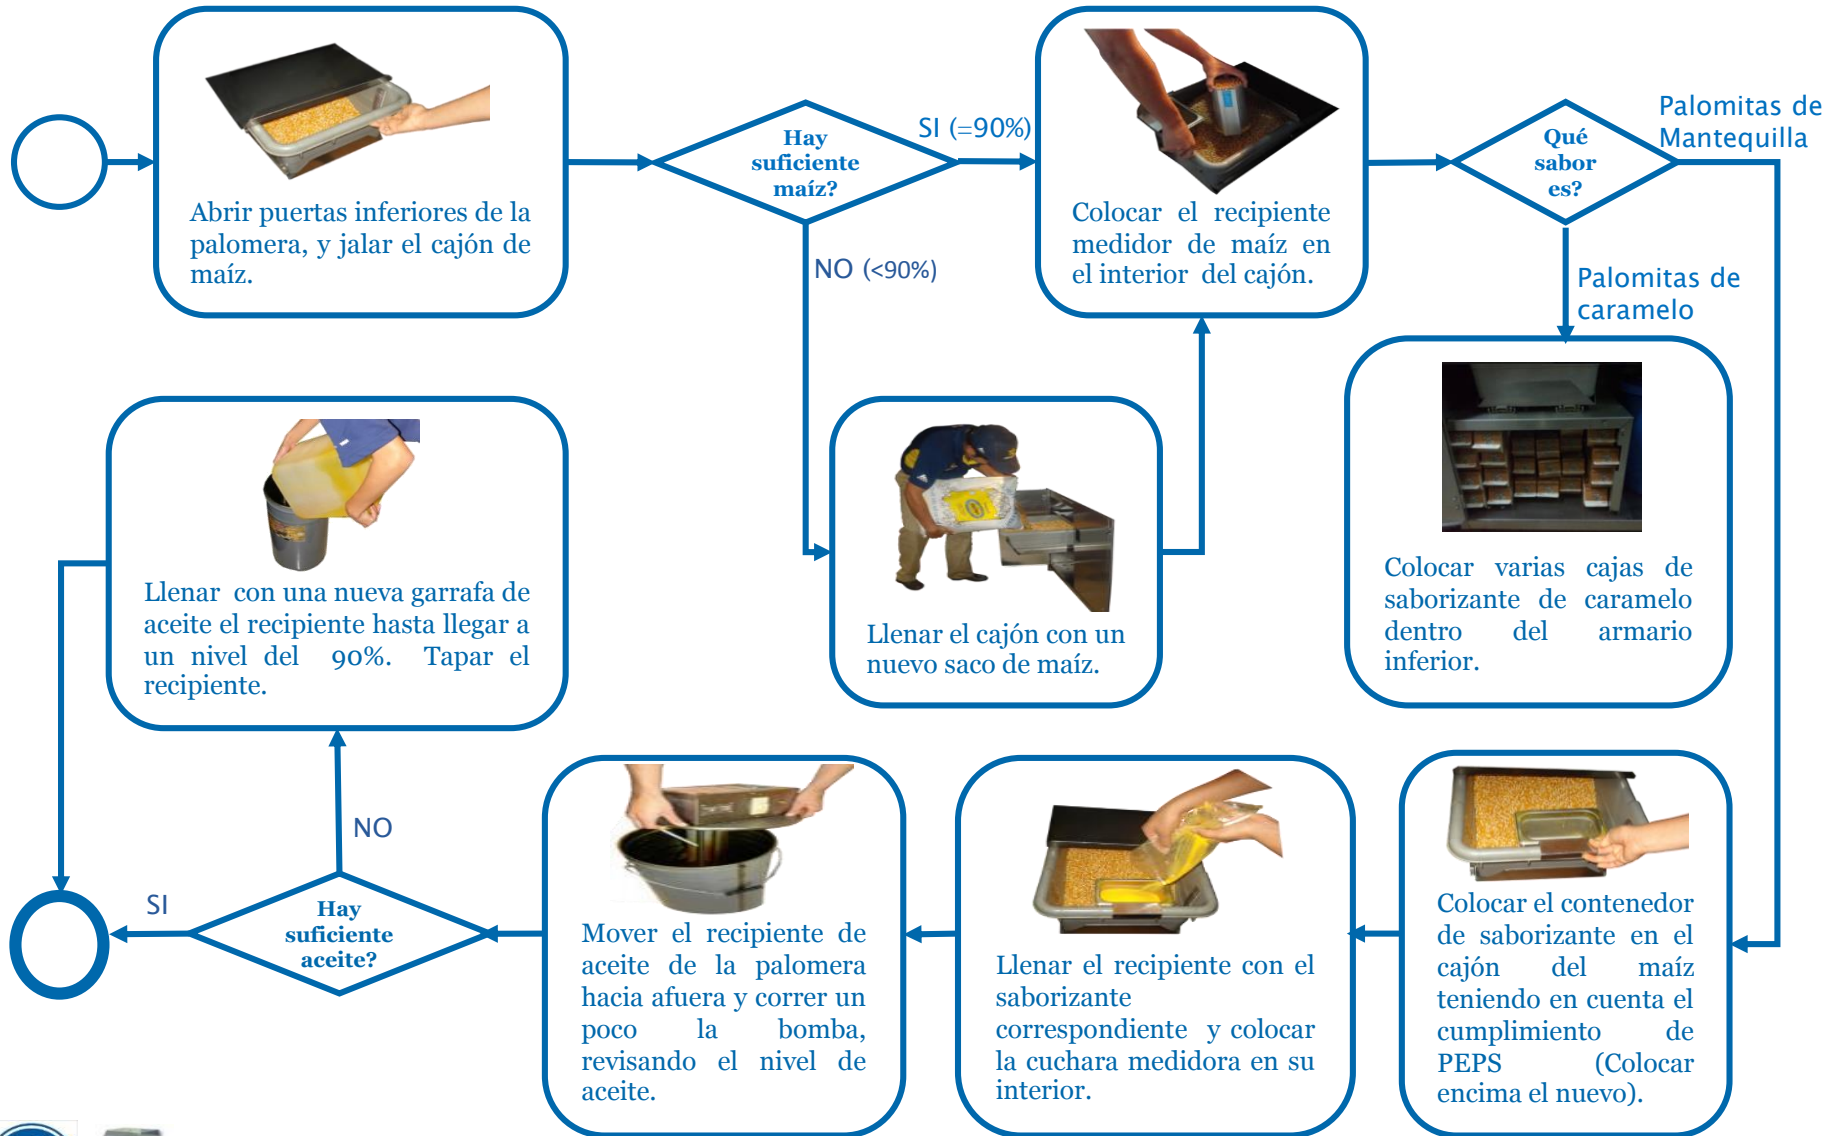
Abrir puertas inferiores de la palomera, y jalar el cajón de maíz.

Hay suficiente maíz?

SI (=90%)

NO (<90%)

Colocar el recipiente medidor de maíz en el interior del cajón.

Qué sabor es?

Palomitas de Mantequilla

Palomitas de caramelo

Llenar el cajón con un nuevo saco de maíz.

Colocar varias cajas de saborizante de caramelo dentro del armario inferior.

Llenar con una nueva garrafa de aceite el recipiente hasta llegar a un nivel del 90%. Tapar el recipiente.

NO

SI

Hay suficiente aceite?

Mover el recipiente de aceite de la palomera hacia afuera y correr un poco la bomba, revisando el nivel de aceite.

Llenar el recipiente con el saborizante correspondiente y colocar la cuchara medidora en su interior.

Colocar el contenedor de saborizante en el cajón del maíz teniendo en cuenta el cumplimiento de PEPS (Colocar encima el nuevo).